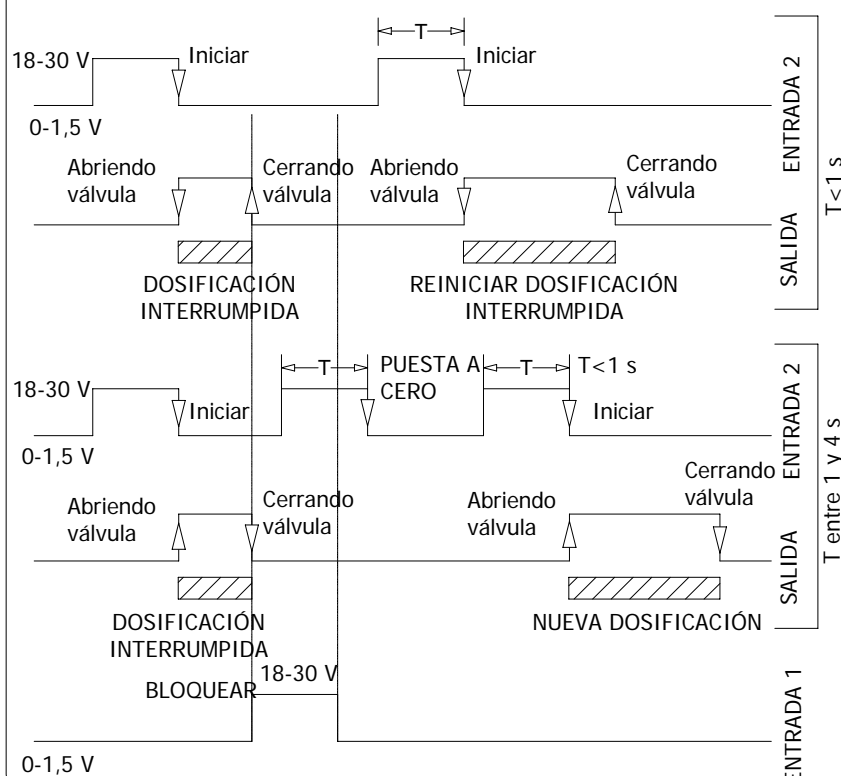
T

18-30 V

Iniciar

Iniciar

0-1,5 V

ENTRADA 2

Abriendo válvula

Cerrando válvula

Abriendo válvula

Cerrando válvula

SALIDA

T<1 s

DOSIFICACIÓN INTERRUMPIDA

REINICIAR DOSIFICACIÓN INTERRUMPIDA

T

PUESTA A CERO

T

T<1 s

18-30 V

Iniciar

Iniciar

0-1,5 V

ENTRADA 2

Abriendo válvula

Cerrando válvula

Abriendo válvula

Cerrando válvula

SALIDA

T entre 1 y 4 s

DOSIFICACIÓN INTERRUMPIDA

NUEVA DOSIFICACIÓN

18-30 V

BLOQUEAR

ENTRADA 1

0-1,5 V